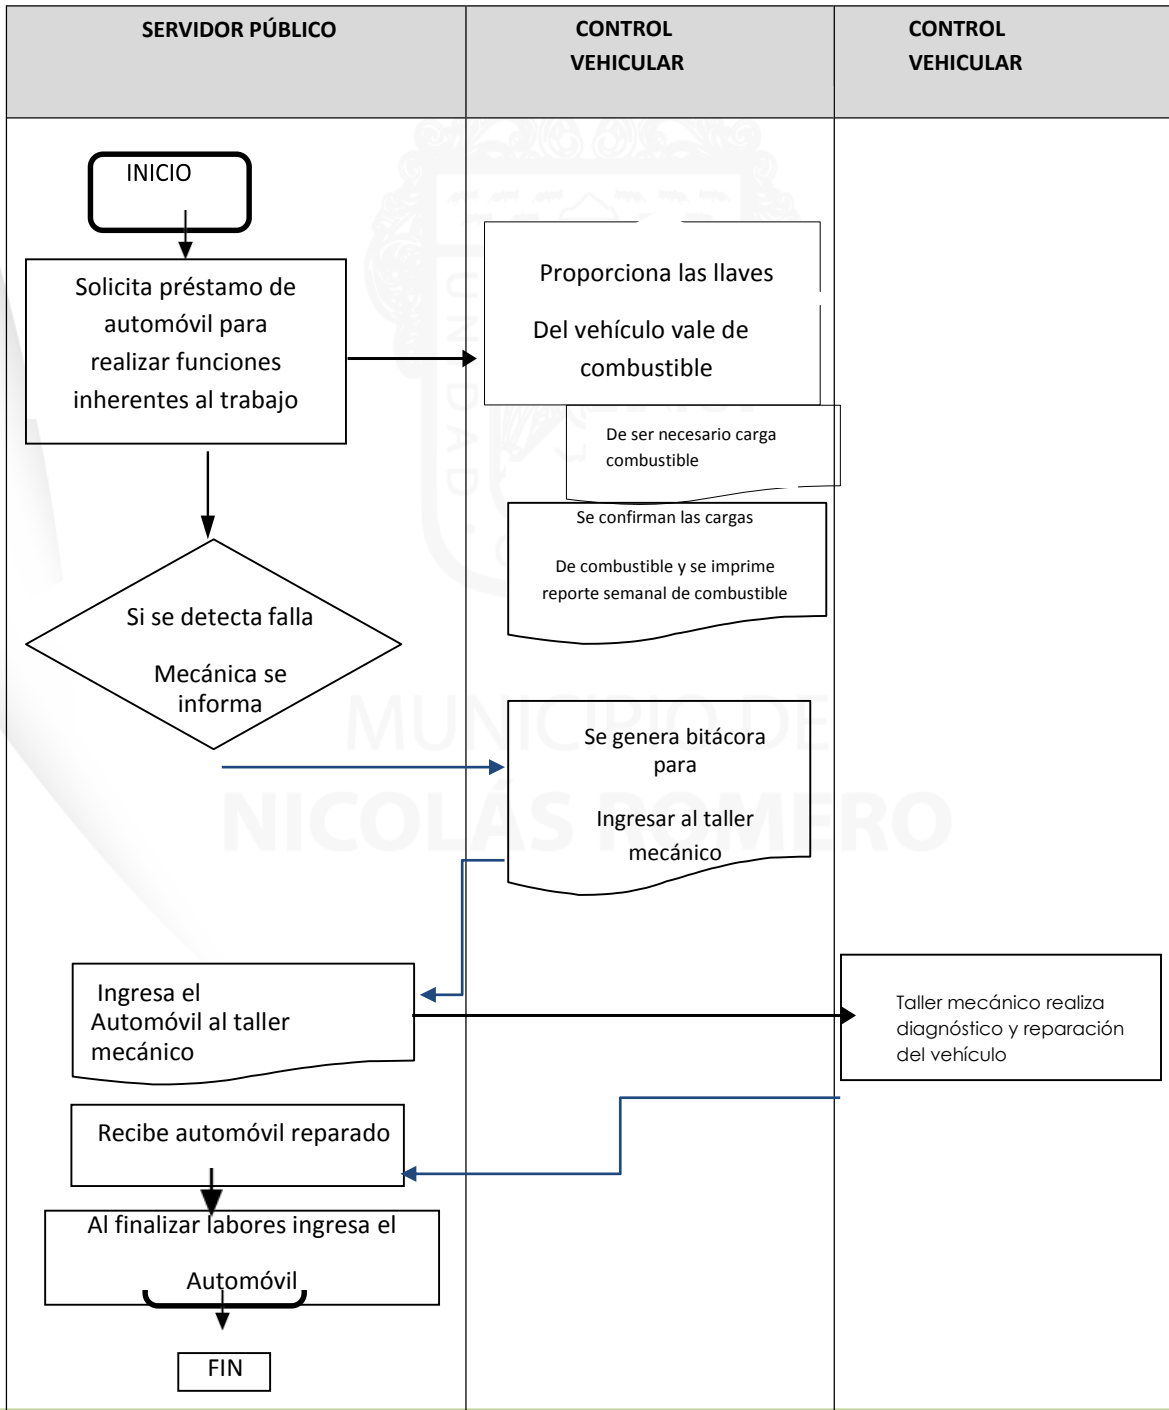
SERVIDOR PÚBLICO

CONTROL VEHICULAR

CONTROL VEHICULAR

INICIO

Solicita préstamo de automóvil para realizar funciones inherentes al trabajo

Proporciona las llaves

Del vehículo vale de combustible

De ser necesario carga combustible

Se confirman las cargas

De combustible y se imprime reporte semanal de combustible

Si se detecta falla

Mecánica se informa

Se genera bitácora para

Ingresar al taller mecánico

MUNICIPIO DE NICOLÁS ROMERO

Ingresa el Automóvil al taller mecánico

Taller mecánico realiza diagnóstico y reparación del vehículo

Recibe automóvil reparado

Al finalizar labores ingresa el

Automóvil

FIN